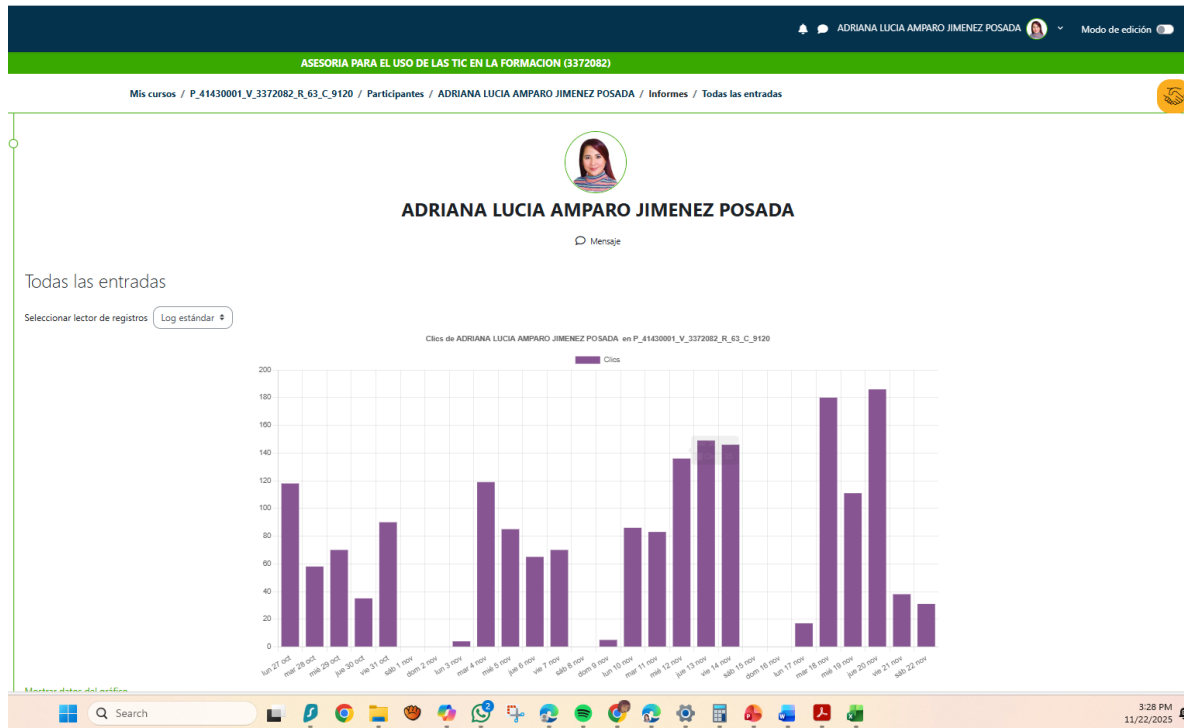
ADRIANA LUCIA AMPARO JIMENEZ POSADA Modo de edición

ASESORIA PARA EL USO DE LAS TIC EN LA FORMACION (3372082)

Mis cursos / P_41430001_V_3372082_R_63_C_9120 / Participantes / ADRIANA LUCIA AMPARO JIMENEZ POSADA / Informes / Todas las entradas

ADRIANA LUCIA AMPARO JIMENEZ POSADA

Mensaje

Todas las entradas

Seleccionar lector de registros Log estándar

Clics de ADRIANA LUCIA AMPARO JIMENEZ POSADA en P_41430001_V_3372082_R_63_C_9120

Clics

200
180
160
140
120
100
80
60
40
20
0

lun 27 oct, mar 28 oct, mié 29 oct, jue 30 oct, vie 31 oct, sáb 1 nov, dom 2 nov, lun 3 nov, mar 4 nov, mié 5 nov, jue 6 nov, vie 7 nov, sáb 8 nov, dom 9 nov, lun 10 nov, mar 11 nov, mié 12 nov, jue 13 nov, vie 14 nov, sáb 15 nov, dom 16 nov, lun 17 nov, mar 18 nov, mié 19 nov, jue 20 nov, vie 21 nov, sáb 22 nov

Mostrar datos del gráfico

Search

3:28 PM
11/22/2025